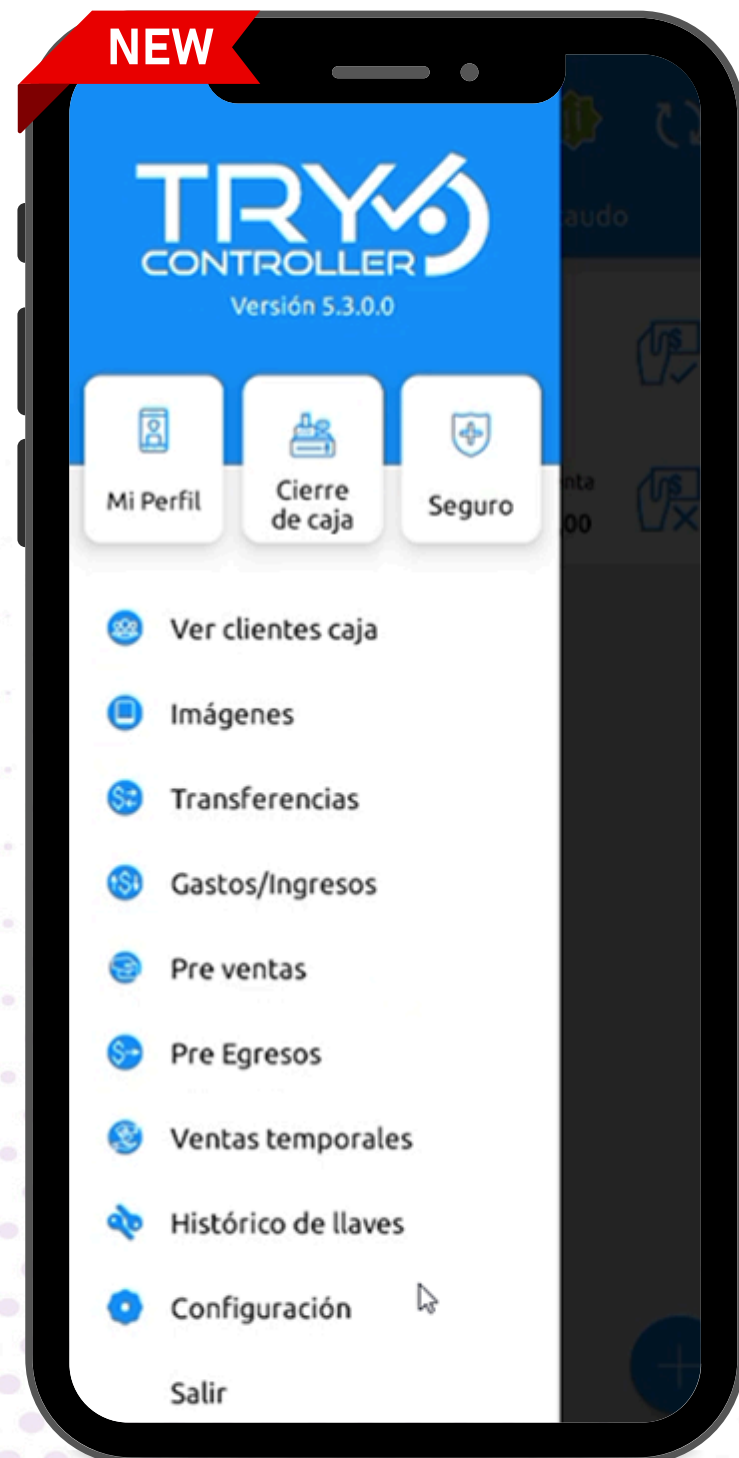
NEW

TRY
CONTROLLER
Versión 5.3.0.0

aaudo

Mi Perfil

Cierre de caja

Seguro

nta
00

Ver clientes caja

Imágenes

Transferencias

Gastos/Ingresos

Pre ventas

Pre Egresos

Ventas temporales

Histórico de llaves

Configuración

Salir